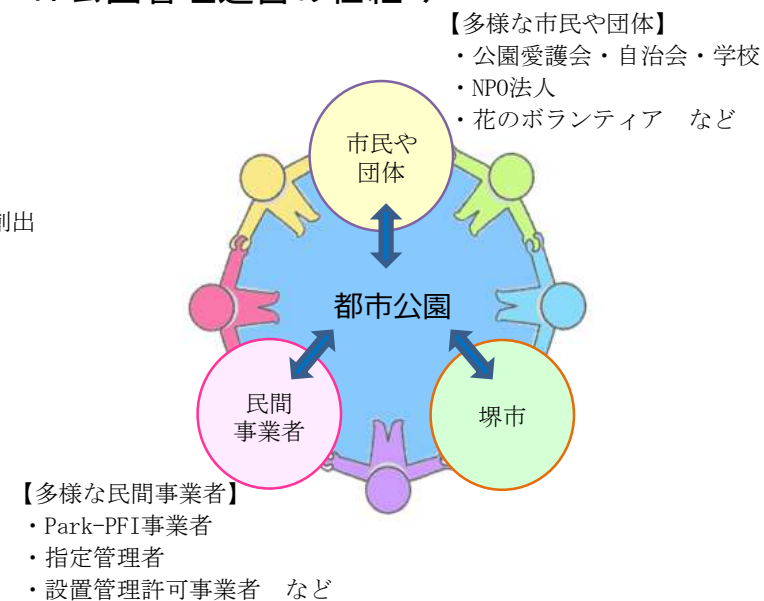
【多様な市民や団体】
・公園愛護会・自治会・学校
・NPO法人
・花のボランティア　など

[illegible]出

市民や
団体

都市公園

民間
事業者

堺市

【多様な民間事業者】
・Park-PFI事業者
・指定管理者
・設置管理許可事業者　など